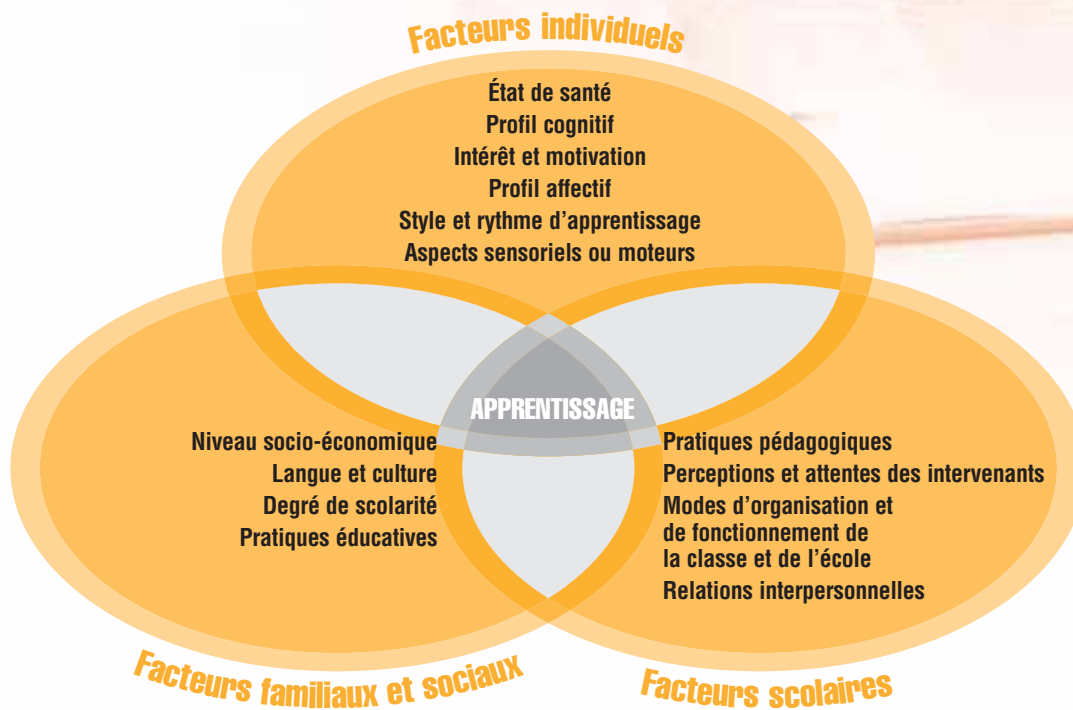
Facteurs individuels

État de santé
Profil cognitif
Intérêt et motivation
Profil affectif
Style et rythme d'apprentissage
Aspects sensoriels ou moteurs

APPRENTISSAGE

Niveau socio-économique
Langue et culture
Degré de scolarité
Pratiques éducatives

Pratiques pédagogiques
Perceptions et attentes des intervenants
Modes d'organisation et de fonctionnement de la classe et de l'école
Relations interpersonnelles

Facteurs familiaux et sociaux

Facteurs scolaires